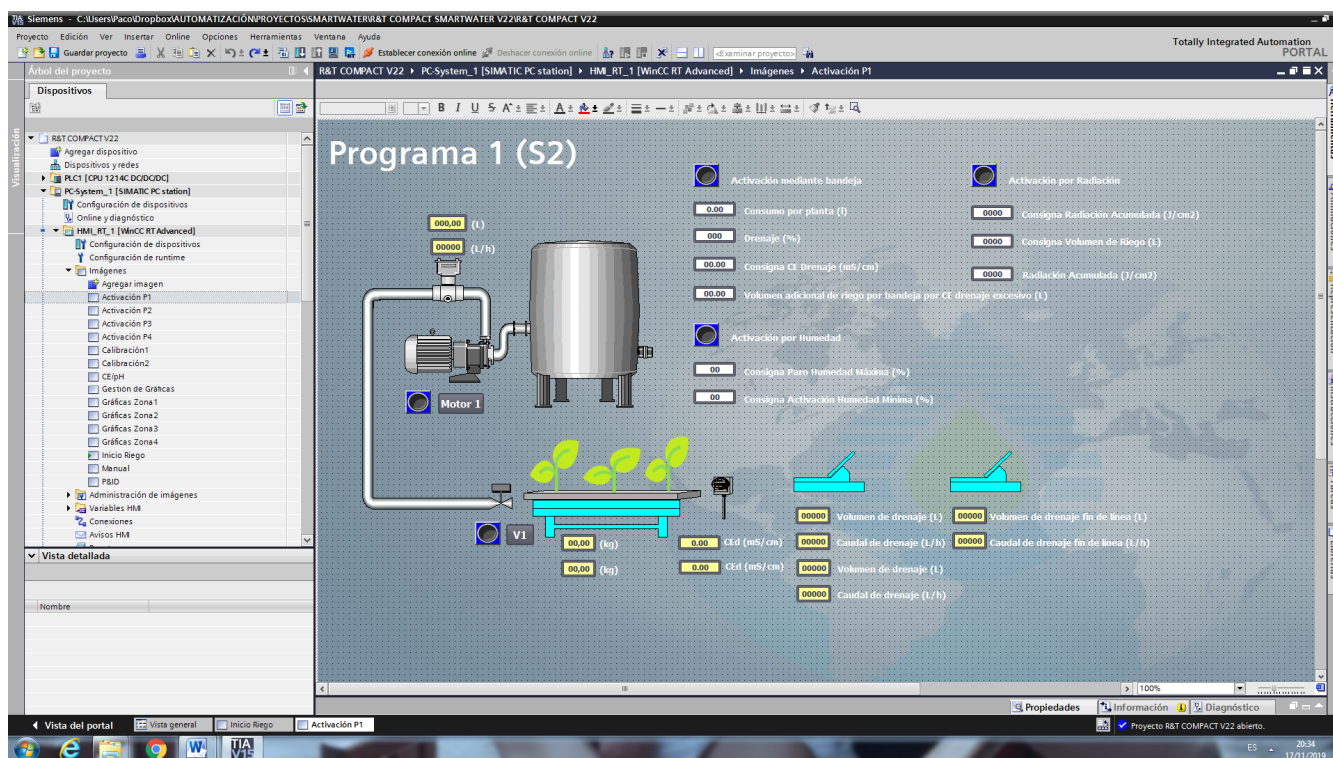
Siemens - C:\Users\Paco\Dropbox\AUTOMATIZACIÓN\PROYECTOS\SMARTWATER\R&T COMPACT SMARTWATER V22\R&T COMPACT V22

Proyecto Edición Ver Insertar Online Opciones Herramientas Ventana Ayuda

Guardar proyecto Establecer conexión online Deshacer conexión online <Examinar proyecto>

Totally Integrated Automation
PORTAL

Árbol del proyecto

Dispositivos

Visualización

R&T COMPACT V22
Agregar dispositivo
Dispositivos y redes
PLC1 [CPU 1214C DC/DC/DC]
PC-System_1 [SIMATIC PC station]
Configuración de dispositivos
Online y diagnóstico
HMI_RT_1 [WinCC RT Advanced]
Configuración de dispositivos
Configuración de runtime
Imágenes
Agregar imagen
Activación P1
Activación P2
Activación P3
Activación P4
Calibración1
Calibración2
CE/pH
Gestión de Gráficas
Gráficas Zona1
Gráficas Zona2
Gráficas Zona3
Gráficas Zona4
Inicio Riego
Manual
P&ID
Administración de imágenes
Variables HMI
Conexiones
Avisos HMI

Vista detallada

Nombre

R&T COMPACT V22 ▸ PC-System_1 [SIMATIC PC station] ▸ HMI_RT_1 [WinCC RT Advanced] ▸ Imágenes ▸ Activación P1

Programa 1 (S2)

000,00 (L)
00000 (L/h)

Motor 1

V1

00,00 (kg)
00,00 (kg)

0.00 CEd (mS/cm)
0.00 CEd (mS/cm)

Activación mediante bandeja
0.00 Consumo por planta (l)
000 Drenaje (%)
00.00 Consigna CE Drenaje (mS/cm)
00.00 Volumen adicional de riego por bandeja por CE drenaje excesivo (L)

Activación por Humedad
00 Consigna Paro Humedad Máxima (%)
00 Consigna Activación Humedad Mínima (%)

Activación por Radiación
0000 Consigna Radiación Acumulada (J/cm2)
0000 Consigna Volumen de Riego (L)
0000 Radiación Acumulada (J/cm2)

00000 Volumen de drenaje (L)
00000 Caudal de drenaje (L/h)
00000 Volumen de drenaje (L)
00000 Caudal de drenaje (L/h)

00000 Volumen de drenaje fin de línea (L)
00000 Caudal de drenaje fin de línea (L/h)

100%

Propiedades Información Diagnóstico

Vista del portal Vista general Inicio Riego Activación P1

Proyecto R&T COMPACT V22 abierto.

ES 20:34 17/11/2019